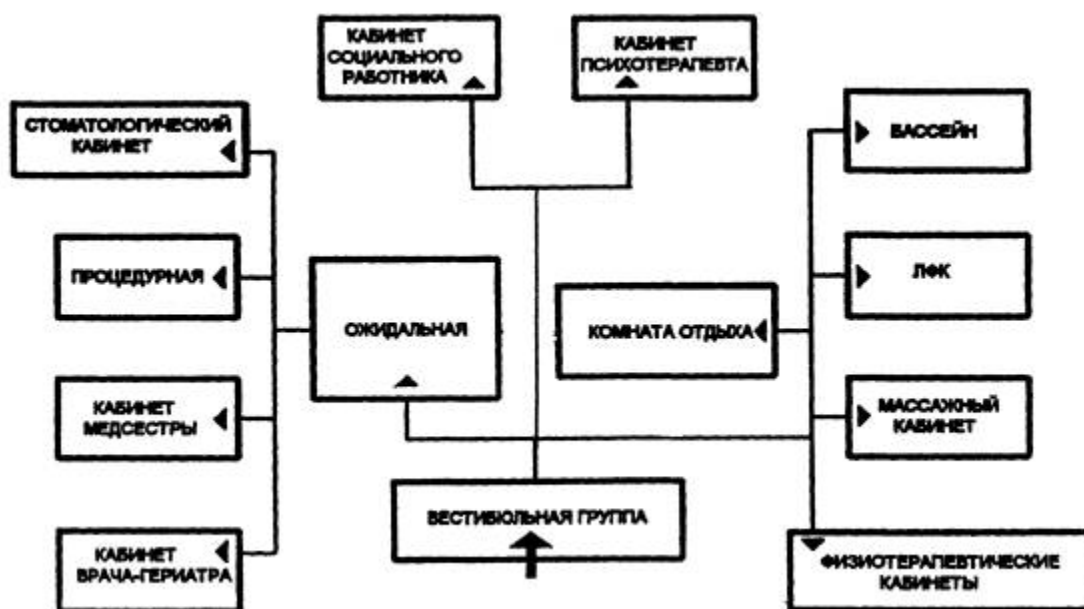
КАБИНЕТ СОЦИАЛЬНОГО РАБОТНИКА

КАБИНЕТ ПСИХОТЕРАПЕВТА

СТОМАТОЛОГИЧЕСКИЙ КАБИНЕТ

ПРОЦЕДУРНАЯ

КАБИНЕТ МЕДСЕСТРЫ

КАБИНЕТ ВРАЧА-ГЕРИАТРА

ОЖИДАЛЬНАЯ

ВЕСТИБЮЛЬНАЯ ГРУППА

КОМНАТА ОТДЫХА

БАССЕЙН

ЛФК

МАССАЖНЫЙ КАБИНЕТ

ФИЗИОТЕРАПЕВТИЧЕСКИЕ КАБИНЕТЫ